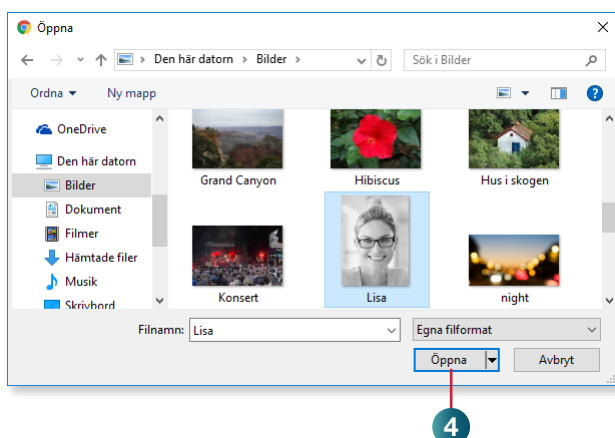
Öppna

Den här datorn › Bilder ›

Sök i Bilder

Ordna ▾ Ny mapp

OneDrive
Den här datorn
Bilder
Dokument
Filmer
Hämtade filer
Musik
Skrivbord

Grand Canyon
Hibiscus
Hus i skogen
Konsert
Lisa
night

Filnamn: Lisa
Egna filformat

Öppna
Avbryt

4